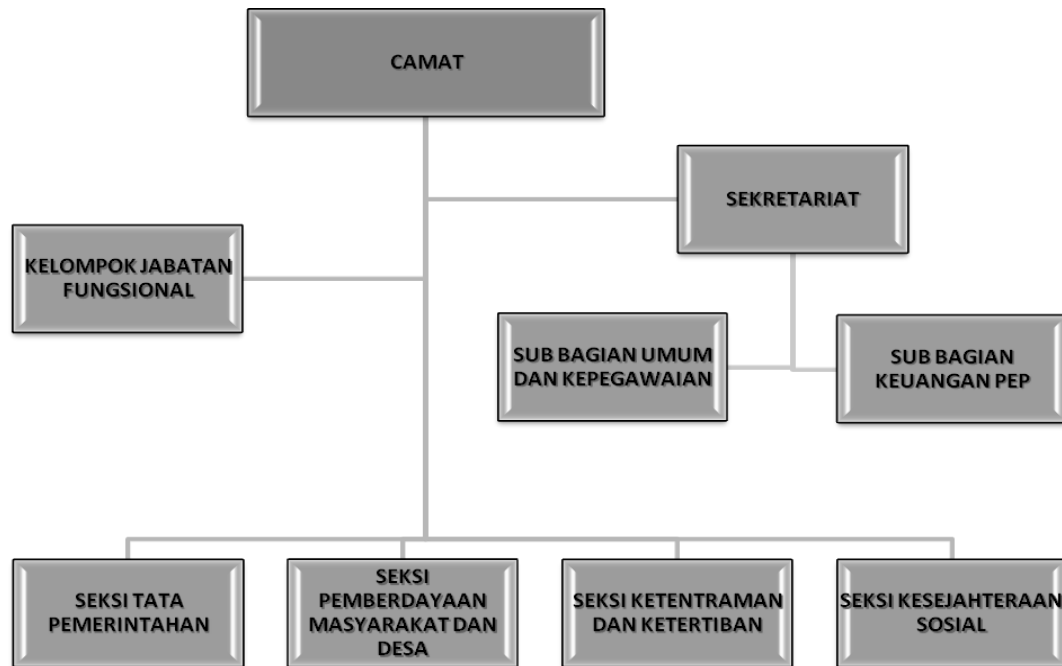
CAMAT

SEKRETARIAT

KELOMPOK JABATAN FUNGSIONAL

SUB BAGIAN UMUM DAN KEPEGAWAIAN

SUB BAGIAN KEUANGAN PEP

SEKSI TATA PEMERINTAHAN

SEKSI PEMBERDAYAAN MASYARAKAT DAN DESA

SEKSI KETENTRAMAN DAN KETERTIBAN

SEKSI KESEJAHTERAAN SOSIAL